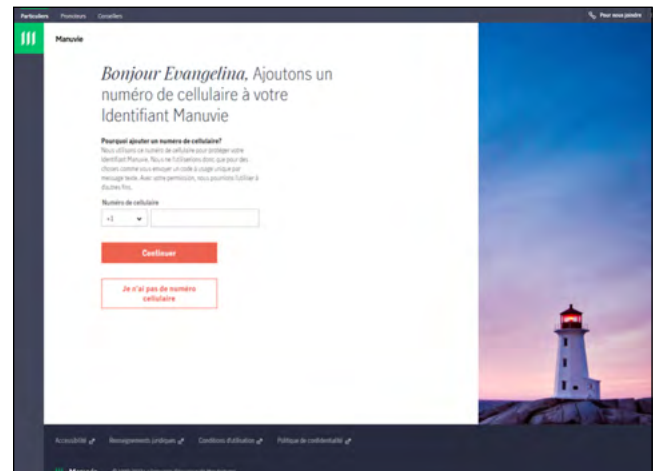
Particuliers Promoteurs Conseillers

Pour nous joindre

Manuvie

Bonjour Evangelina, Ajoutons un numéro de cellulaire à votre Identifiant Manuvie

Pourquoi ajouter un numéro de cellulaire?
Nous utilisons ce numéro de cellulaire pour protéger votre Identifiant Manuvie. Nous ne l'utiliserons donc que pour des choses comme vous envoyer un code à usage unique par message texte. Avec votre permission, nous pourrions l'utiliser à d'autres fins.

Numéro de cellulaire

+1

Continuer

Je n'ai pas de numéro cellulaire

Accessibilité Renseignements juridiques Conditions d'utilisation Politique de confidentialité

Manuvie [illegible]